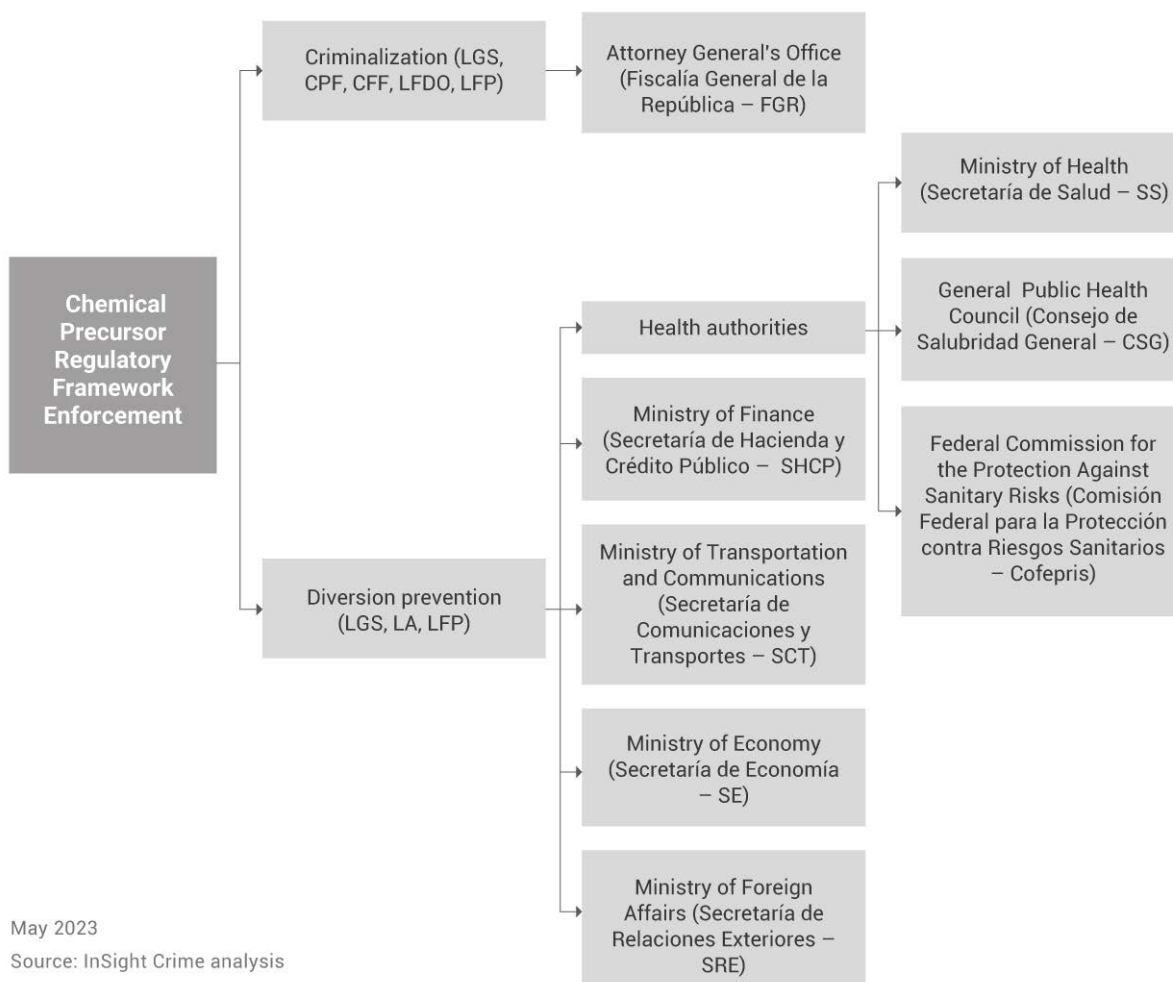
Chemical Precursor Regulatory Framework Enforcement

Criminalization (LGS, CPF, CFF, LFDO, LFP)

Attorney General's Office (Fiscalía General de la República – FGR)

Diversion prevention (LGS, LA, LFP)

Health authorities

Ministry of Health (Secretaría de Salud – SS)

General Public Health Council (Consejo de Salubridad General – CSG)

Federal Commission for the Protection Against Sanitary Risks (Comisión Federal para la Protección contra Riesgos Sanitarios – Cofepris)

Ministry of Finance (Secretaría de Hacienda y Crédito Público – SHCP)

Ministry of Transportation and Communications (Secretaría de Comunicaciones y Transportes – SCT)

Ministry of Economy (Secretaría de Economía – SE)

Ministry of Foreign Affairs (Secretaría de Relaciones Exteriores – SRE)

May 2023
Source: InSight Crime analysis